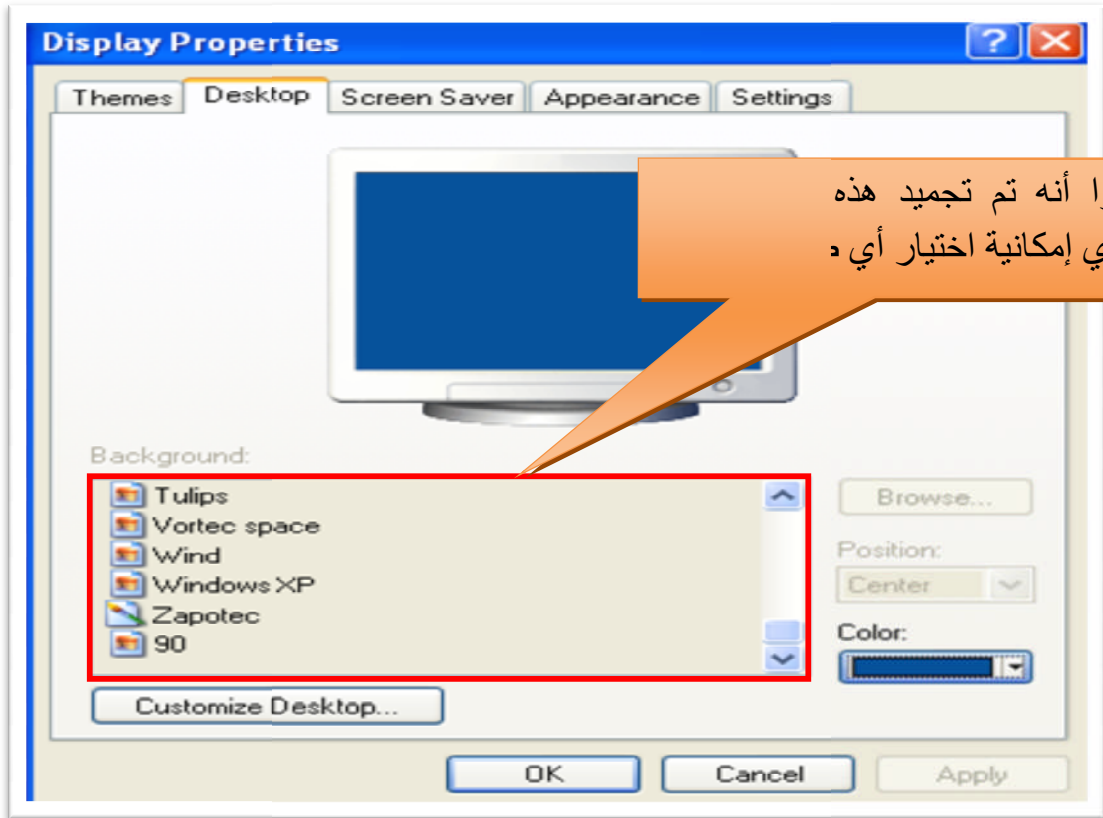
Display Properties

Themes | Desktop | Screen Saver | Appearance | Settings

ا أنه تم تجميد هذه
ي إمكانية اختيار أي د

Background:

Tulips
Vortec space
Wind
Windows XP
Zapotec
90

Browse...

Position:
Center

Color:

Customize Desktop...

OK | Cancel | Apply